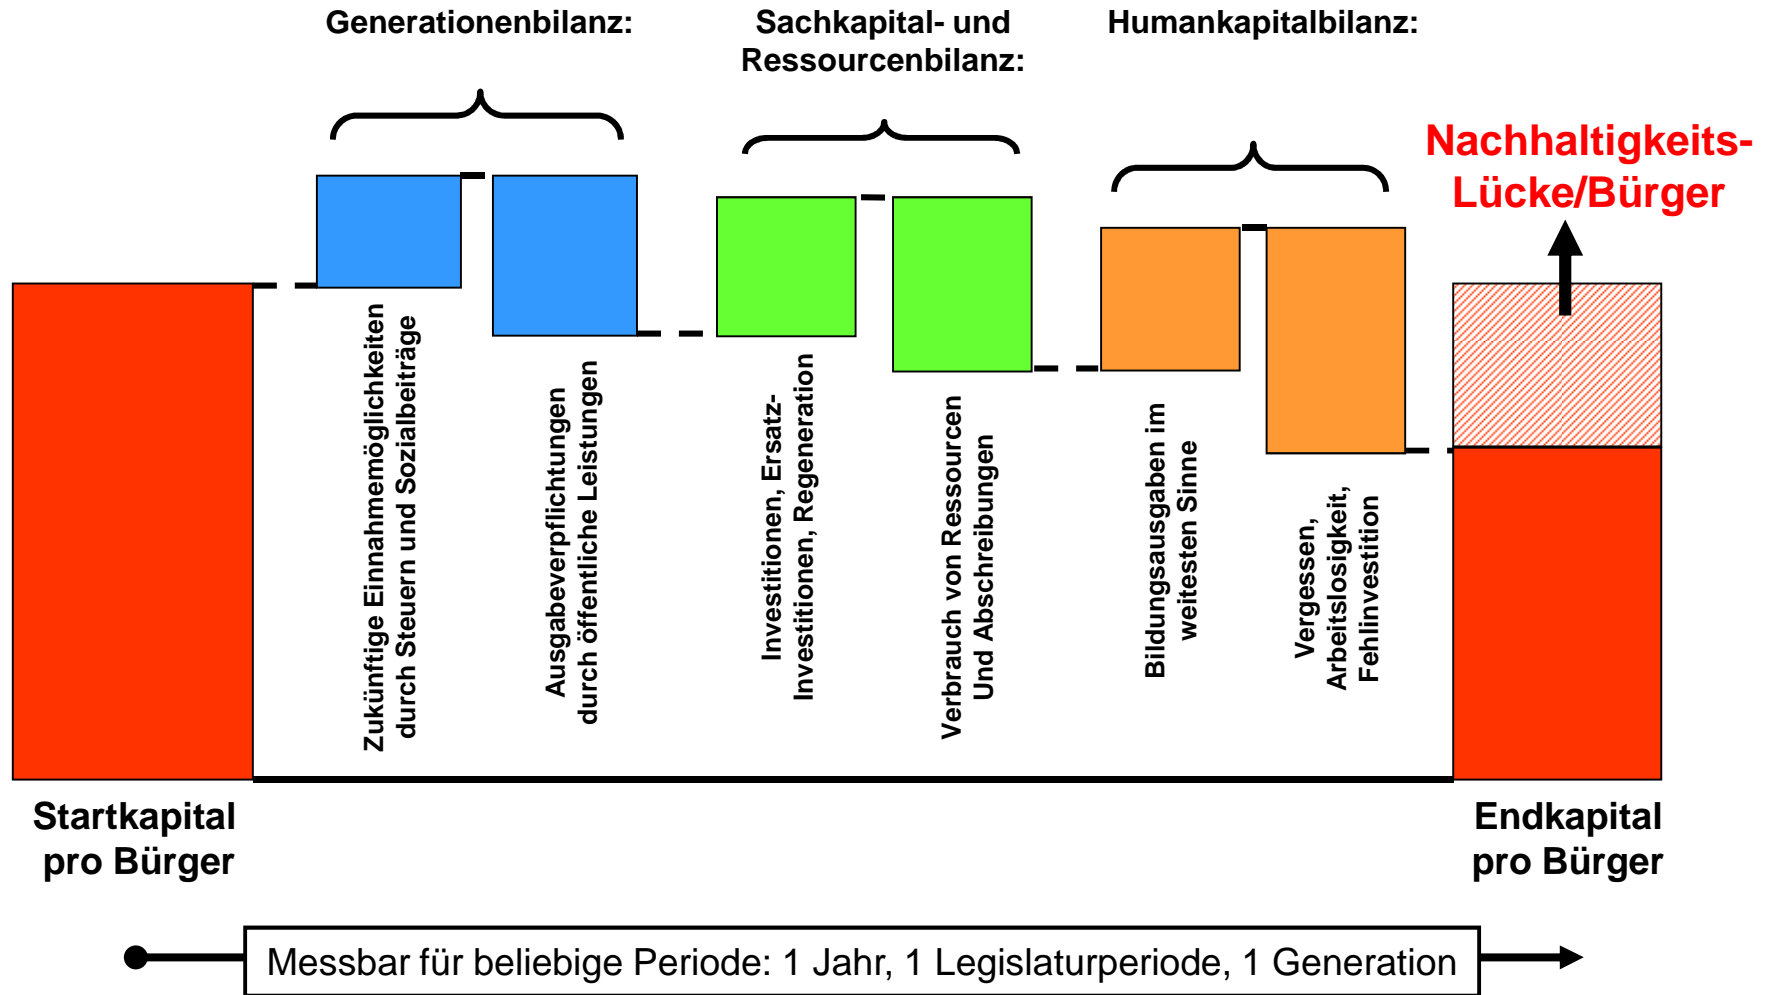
Generationenbilanz:

Sachkapital- und Ressourcenbilanz:

Humankapitalbilanz:

Nachhaltigkeits-Lücke/Bürger

Zukünftige Einnahmemöglichkeiten durch Steuern und Sozialbeiträge

Ausgabeverpflichtungen durch öffentliche Leistungen

Investitionen, Ersatz-Investitionen, Regeneration

Verbrauch von Ressourcen Und Abschreibungen

Bildungsausgaben im weitesten Sinne

Vergessen, Arbeitslosigkeit, Fehlinvestition

Startkapital pro Bürger

Endkapital pro Bürger

Messbar für beliebige Periode: 1 Jahr, 1 Legislaturperiode, 1 Generation